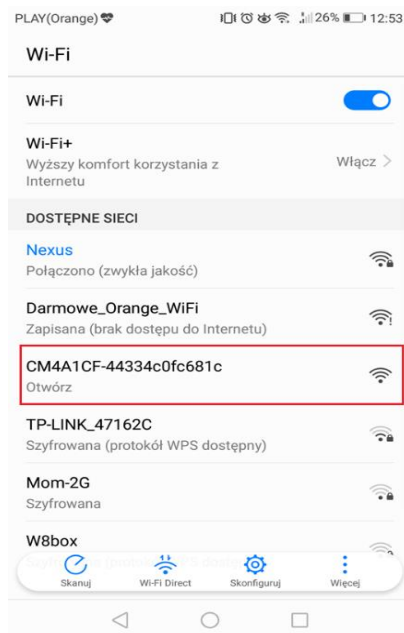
PLAY(Orange) 26% 12:53

Wi-Fi

Wi-Fi

Wi-Fi+
Wyższy komfort korzystania z Internetu
Włącz >

DOSTĘPNE SIECI

Nexus
Połączono (zwykła jakość)

Darmowe_Orange_WiFi
Zapisana (brak dostępu do Internetu)

CM4A1CF-44334c0fc681c
Otwórz

TP-LINK_47162C
Szyfrowana (protokół WPS dostępny)

Mom-2G
Szyfrowana

W8box
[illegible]

Skanuj
Wi-Fi Direct
Skonfiguruj
Więcej